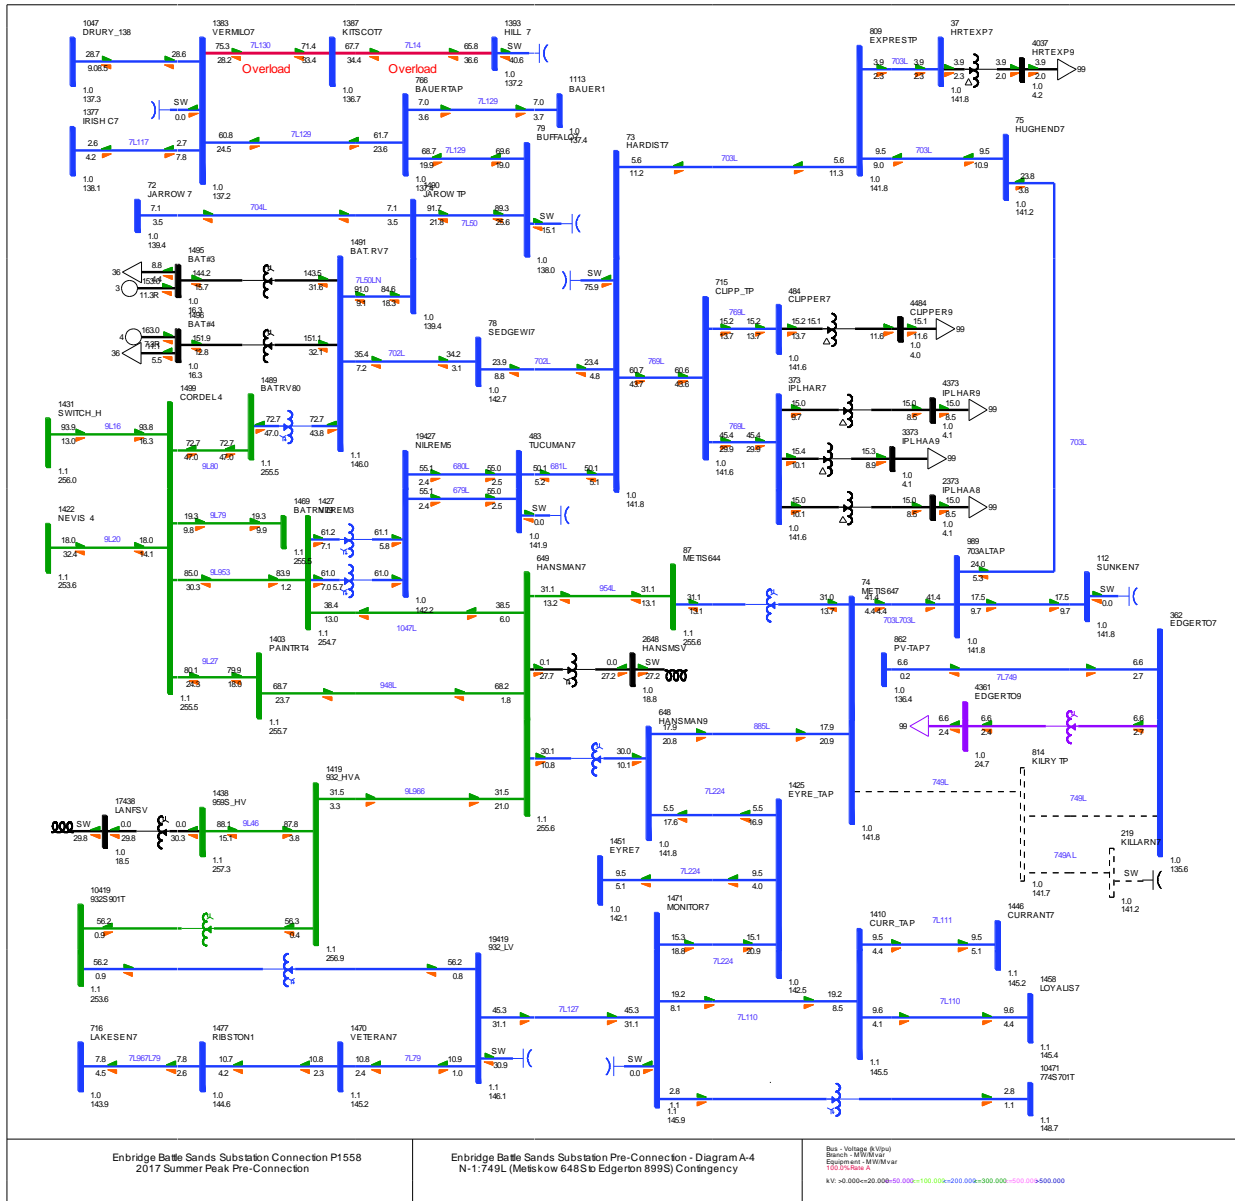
1047
DRURY_138
28.7
9.08.5
28.6
1.0
137.3
1383
VERMILO7
75.3
7L130
71.4
28.2
Overload
33.4
1387
KITSCOT7
67.7
7L14
65.8
34.4
Overload
36.6
1393
HILL 7
SW
40.6
1.0
137.2
1.0
136.7
SW
0.0
1377
IRISH C7
2.6
7L117
2.7
4.2
7.8
1.0
138.1
60.8
7L129
61.7
24.5
23.6
1.0
137.2
766
BAUERTAP
7.0
7L129
7.0
3.6
3.7
1113
BAUER1
1.0
137.4
79
BUFFALO7
68.7
7L129
69.6
19.9
19.0
1.0
137.4
1490
JARROW TP
72
JARROW 7
7.1
704L
7.1
3.5
3.5
1.0
139.4
91.7
89.3
21.8
7L50
20.6
SW
15.1
1.0
138.0
73
HARDIST7
5.6
703L
5.6
11.2
11.3
809
EXPRESTP
3.9
703L
3.9
2.3
2.3
37
HRTEXP7
3.9
3.9
2.3
2.0
2.0
1.0
141.8
4037
HRTEXP9
3.9
99
1.0
4.2
75
HUGHEND7
9.5
703L
9.5
9.0
10.9
1.0
141.8
23.8
3.8
1.0
141.2
1495
BAT#3
36
8.8
144.2
143.5
3
15.9
11.3R
15.7
31.8
1.0
16.3
1491
BAT.RV7
7L50LN
91.0
84.6
9.1
18.3
1.0
139.4
SW
75.9
715
CLIPP_TP
769L
15.2
15.2
13.7
13.7
484
CLIPPER7
15.2
15.1
13.7
4484
CLIPPER9
15.1
11.6
11.6
99
1.0
4.0
1.0
141.6
1496
BAT#4
4
163.0
151.9
151.1
36
7.3R
5.5
12.8
32.1
1.0
16.3
35.4
702L
34.2
7.2
3.1
78
SEDGEWI7
23.9
702L
23.4
8.8
4.8
1.0
142.7
60.7
769L
60.6
43.7
43.6
373
IPLHAR7
15.0
8.7
4373
IPLHAR9
15.0
15.0
8.5
8.5
99
1.0
4.1
1431
SWITCH_H
93.9
9L16
93.8
13.0
16.3
1.1
256.0
1499
CORDEL4
72.7
72.7
47.0
47.0
9L80
1489
BATRV80
72.7
72.7
47.0
43.8
1.1
255.5
1.1
146.0
19427
NILREM5
55.1
680L
55.0
2.4
2.5
55.1
679L
55.0
2.4
2.5
483
TUCUMAN7
50.1
681L
50.1
5.2
5.1
SW
0.0
1.0
141.9
1.0
141.8
769L
45.4
45.4
29.9
29.9
1.0
141.6
15.4
10.1
3373
IPLHAA9
15.3
8.9
99
1.0
4.1
15.0
10.1
2373
IPLHAA8
15.0
15.0
8.5
8.5
99
1.0
4.1
1.0
141.6
703L
1422
NEVIS 4
18.0
9L20
18.0
32.4
14.1
1.1
253.6
19.3
9L79
19.3
9.8
9.9
1469
BATRV25
1427
NILREM3
61.2
61.1
7.1
5.8
1.1
255.5
61.0
61.0
7.0
5.7
85.0
9L953
83.9
30.3
1.2
38.4
38.5
13.0
6.0
1047L
1.0
142.2
1.1
254.7
649
HANSMAN7
31.1
954L
31.1
13.2
13.1
87
METIS644
31.1
13.1
1.1
255.6
31.0
13.7
74
METIS647
41.4
4.4
41.4
4.4
703L703L
989
703ALTAP
24.0
5.3
17.5
17.5
9.7
9.7
1.0
141.8
112
SUNKEN7
SW
0.0
1.0
141.8
362
EDGERTO7
1403
PAINTRT4
9L27
80.1
79.9
24.8
18.6
1.1
255.5
68.7
948L
68.2
23.7
1.8
1.1
255.7
0.1
27.7
0.0
27.2
2648
HANSMSV
SW
27.2
1.0
18.8
862
PV-TAP7
6.6
7L749
6.6
0.2
2.7
1.0
136.4
4361
EDGERTO9
99
6.6
6.6
6.6
2.4
2.4
2.7
1.0
24.7
648
HANSMAN9
17.9
885L
17.9
20.8
20.9
814
KILRY TP
749L
749L
1419
932_HVA
31.5
9L966
31.5
3.3
21.0
1.1
255.6
30.1
30.0
10.8
10.1
1438
959S_HV
17438
LANFSV
SW
0.0
0.0
29.8
29.8
30.3
1.0
18.5
88.1
9L46
87.8
15.1
3.8
1.1
257.3
1425
EYRE_TAP
5.5
7L224
5.5
17.6
16.9
1.0
141.8
1451
EYRE7
9.5
7L224
9.5
5.1
4.0
1.0
142.1
1.0
141.8
749AL
219
KILLARN7
SW
1.0
141.7
1.0
141.2
1.0
135.6
10419
932S901T
56.2
56.3
0.9
0.4
56.2
56.2
0.9
0.8
1.1
253.6
1.1
256.9
19419
932_LV
1471
MONITOR7
15.3
15.1
18.8
20.9
7L224
1.0
142.5
19.2
19.2
8.1
8.5
7L110
1410
CURR_TAP
9.5
7L111
9.5
4.4
5.1
1446
CURRANT7
1.1
145.2
9.6
7L110
9.6
4.1
4.4
1458
LOYALIS7
1.1
145.4
1.1
145.5
716
LAKESEN7
7.8
7L967L79
7.8
4.5
2.6
1.0
143.9
1477
RIBSTON1
10.7
10.8
4.2
2.3
1.0
144.6
1470
VETERAN7
10.8
7L79
10.9
2.4
1.0
1.1
145.2
45.3
7L127
45.3
31.1
31.1
SW
30.9
1.1
146.1
SW
0.0
2.8
2.8
1.1
1.1
1.1
145.9
10471
774S701T
1.1
148.7
Enbridge Battle Sands Substation Connection P1558
2017 Summer Peak Pre-Connection
Enbridge Battle Sands Substation Pre-Connection - Diagram A-4
N-1:749L (Metiskow 648S to Edgerton 899S) Contingency
Bus - Voltage (kV/pu)
Branch - MW/Mvar
Equipment - MW/Mvar
100.0% Rate A
kV: >0.000<=20.000>50.000>100.000>200.000>300.000>500.000>500.000